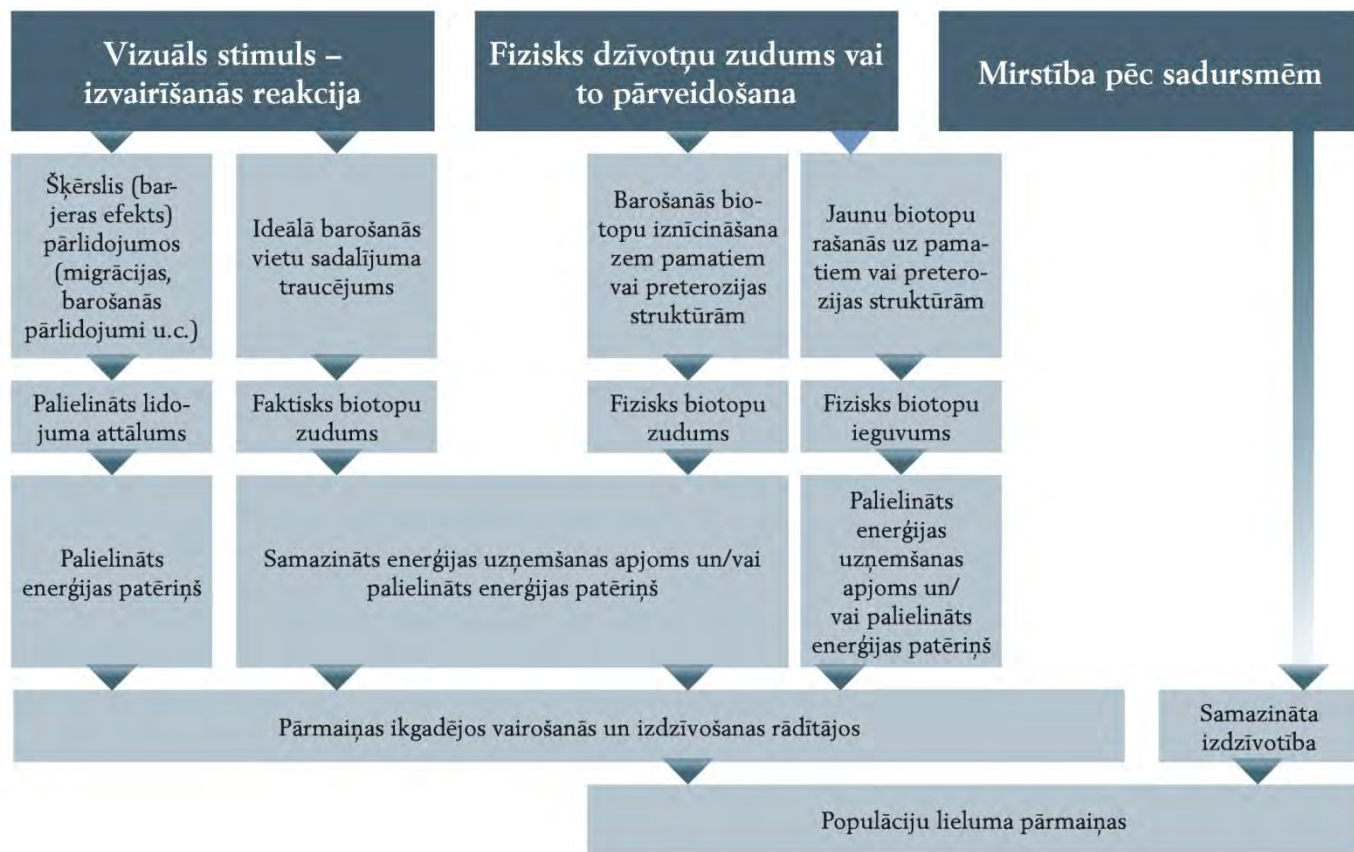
Vizuāls stimuls – izvairīšanās reakcija

Fizisks dzīvotņu zudums vai to pārveidošana

Mirstība pēc sadursmēm

Šķērslis (barjeras efekts) pārlidojumos (migrācijas, barošanās pārlidojumi u.c.)

Ideālā barošanās vietu sadalījuma traucējums

Barošanās biotopu iznīcināšana zem pamatiem vai preterozijas struktūrām

Jaunu biotopu rašanās uz pamatiem vai preterozijas struktūrām

Palielināts lidojuma attālums

Faktisks biotopu zudums

Fizisks biotopu zudums

Fizisks biotopu ieguvums

Palielināts enerģijas patēriņš

Samazināts enerģijas uzņemšanas apjoms un/vai palielināts enerģijas patēriņš

Palielināts enerģijas uzņemšanas apjoms un/ vai palielināts enerģijas patēriņš

Pārmaiņas ikgadējos vairošanās un izdzīvošanas rādītājos

Samazināta izdzīvotība

Populāciju lieluma pārmaiņas